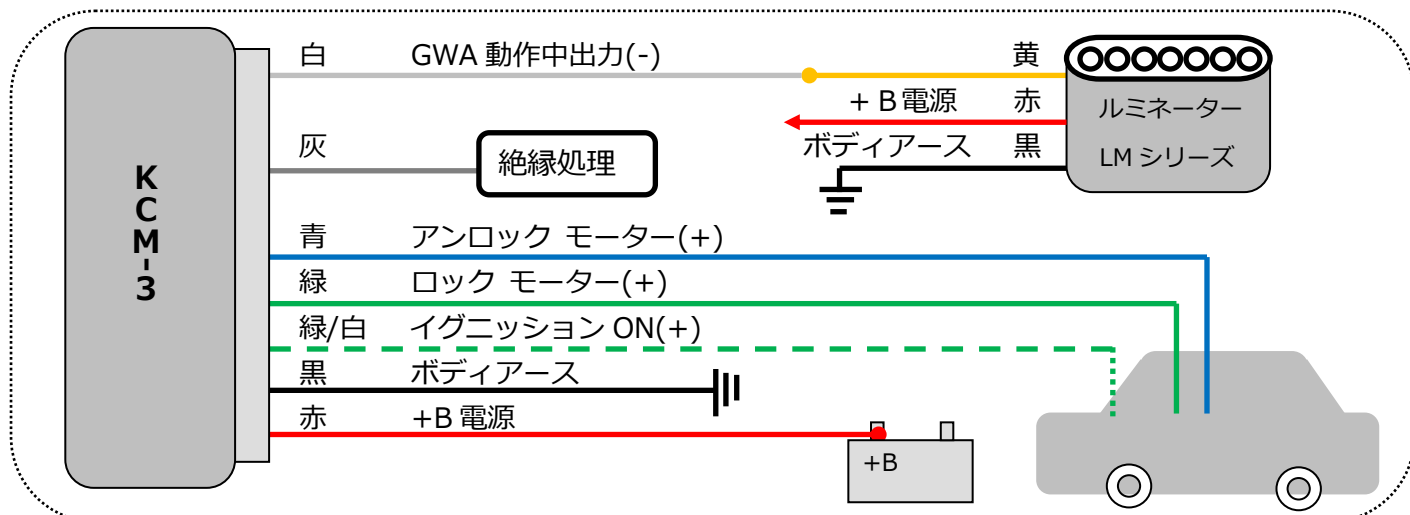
KCM-3

白 GWA 動作中出力(-)

灰

絶縁処理

黄

＋B 電源 赤

ボディアース 黒

ルミネーター

LM シリーズ

青 アンロック モーター(+)

緑 ロック モーター(+)

緑/白 イグニッション ON(+)

黒 ボディアース

赤 +B 電源

+B